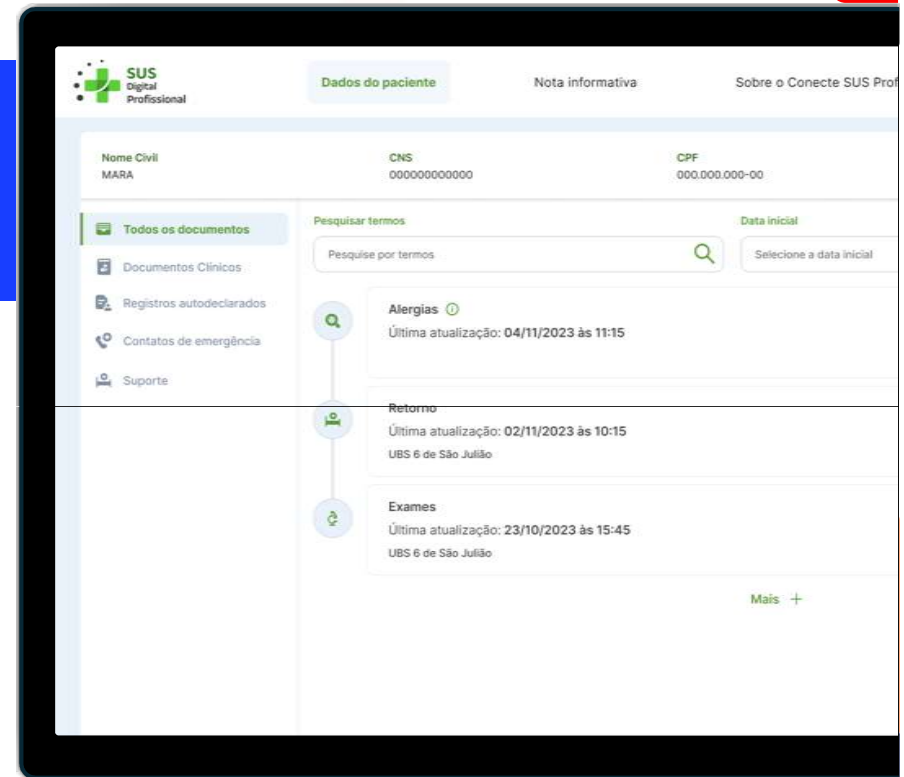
SUS
Digital
Profissional

Dados do paciente

Nota informativa

Sobre o Conecte SUS Prof

Nome Civil
MARA

CNS
000000000000

CPF
000.000.000-00

Todos os documentos

Documentos Clínicos

Registros autodeclarados

Contatos de emergência

Suporte

Pesquisar termos

Pesquise por termos

Data inicial

Selecione a data inicial

Alergias

Última atualização: 04/11/2023 às 11:15

Retorno

Última atualização: 02/11/2023 às 10:15

UBS 6 de São Julião

Exames

Última atualização: 23/10/2023 às 15:45

UBS 6 de São Julião

Mais +